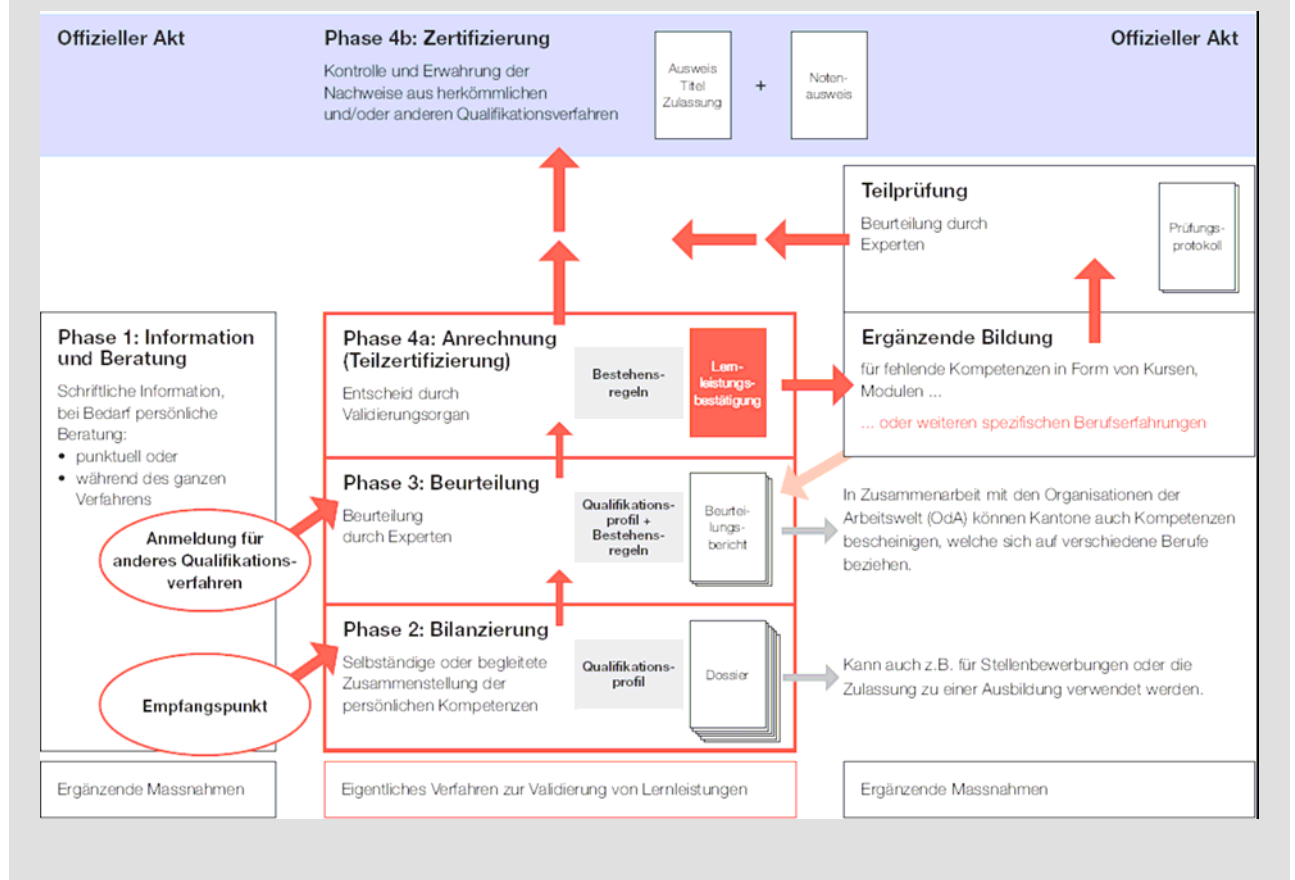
Offizieller Akt

Phase 4b: Zertifizierung

Kontrolle und Erwahrung der Nachweise aus herkömmlichen und/oder anderen Qualifikationsverfahren

Ausweis Titel Zulassung

+

Notenausweis

Offizieller Akt

Teilprüfung

Beurteilung durch Experten

Prüfungsprotokoll

Phase 1: Information und Beratung

Schriftliche Information, bei Bedarf persönliche Beratung:
• punktuell oder
• während des ganzen Verfahrens

Anmeldung für anderes Qualifikationsverfahren

Empfangspunkt

Phase 4a: Anrechnung (Teilzertifizierung)

Entscheid durch Validierungsorgan

Bestehensregeln

Lernleistungsbestätigung

Ergänzende Bildung

für fehlende Kompetenzen in Form von Kursen, Modulen ...

... oder weiteren spezifischen Berufserfahrungen

Phase 3: Beurteilung

Beurteilung durch Experten

Qualifikationsprofil + Bestehensregeln

Beurteilungsbericht

In Zusammenarbeit mit den Organisationen der Arbeitswelt (OdA) können Kantone auch Kompetenzen bescheinigen, welche sich auf verschiedene Berufe beziehen.

Phase 2: Bilanzierung

Selbständige oder begleitete Zusammenstellung der persönlichen Kompetenzen

Qualifikationsprofil

Dossier

Kann auch z.B. für Stellenbewerbungen oder die Zulassung zu einer Ausbildung verwendet werden.

Ergänzende Massnahmen

Eigentliches Verfahren zur Validierung von Lernleistungen

Ergänzende Massnahmen